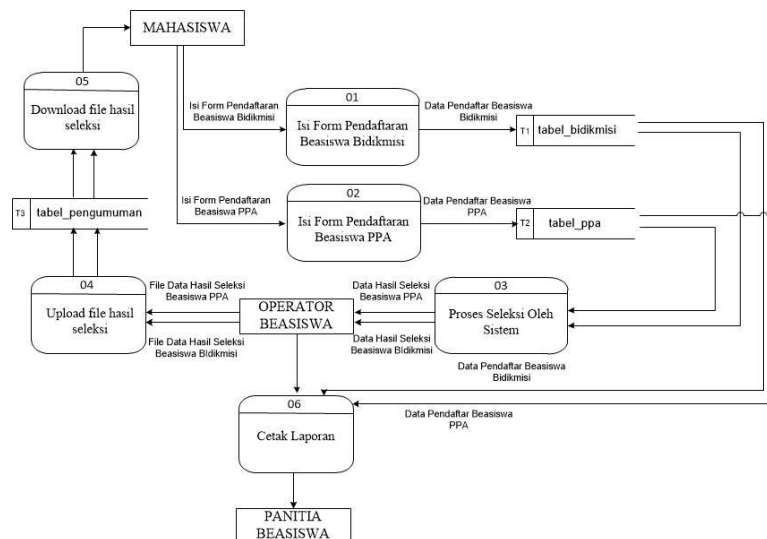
MAHASISWA

05
Download file hasil seleksi

Isi Form Pendaftaran Beasiswa Bidikmisi

01
Isi Form Pendaftaran Beasiswa Bidikmisi

Data Pendaftar Beasiswa Bidikmisi

T1 tabel_bidikmisi

T3 tabel_pengumuman

Isi Form Pendaftaran Beasiswa PPA

02
Isi Form Pendaftaran Beasiswa PPA

Data Pendaftar Beasiswa PPA

T2 tabel_ppa

04
Upload file hasil seleksi

File Data Hasil Seleksi Beasiswa PPA

File Data Hasil Seleksi Beasiswa BIdikmisi

OPERATOR BEASISWA

Data Hasil Seleksi Beasiswa PPA

Data Hasil Seleksi Beasiswa BIdikmisi

03
Proses Seleksi Oleh Sistem

Data Pendaftar Beasiswa Bidikmisi

06
Cetak Laporan

Data Pendaftar Beasiswa PPA

PANITIA BEASISWA